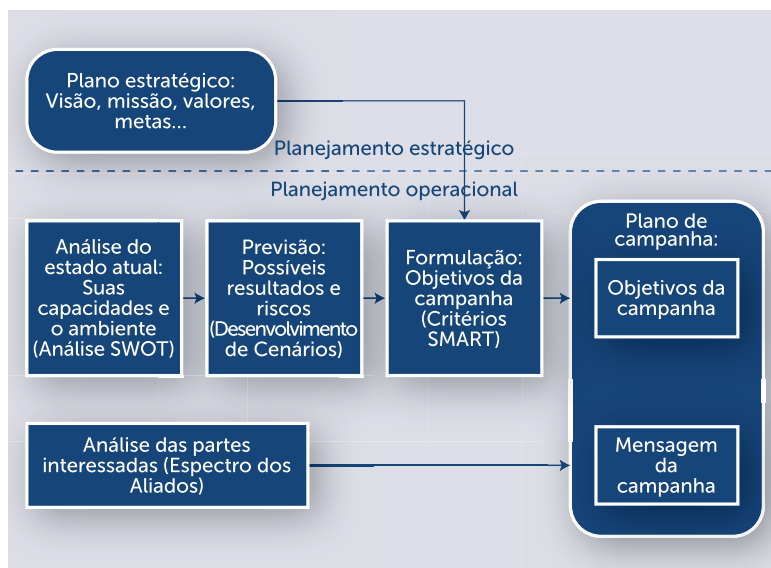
Plano estratégico: Visão, missão, valores, metas...

Planejamento estratégico

Planejamento operacional

Análise do estado atual: Suas capacidades e o ambiente (Análise SWOT)

Previsão: Possíveis resultados e riscos (Desenvolvimento de Cenários)

Formulação: Objetivos da campanha (Critérios SMART)

Plano de campanha:

Objetivos da campanha

Análise das partes interessadas (Espectro dos Aliados)

Mensagem da campanha